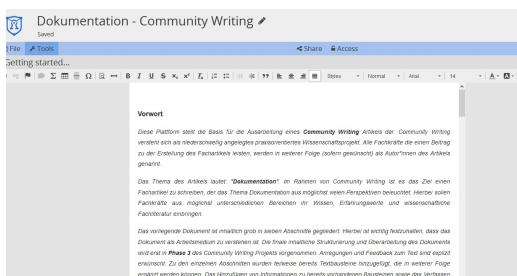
Dokumentation - Community Writing

Saved

File Tools

Share Access

Getting started...

Styles Normal Arial 14

Vorwort

Diese Plattform stellt die Basis für die Ausarbeitung eines **Community Writing** Artikels dar. Community Writing versteht sich als niederschwellig angelegtes praxisorientiertes Wissenschaftsprojekt. Alle Fachkräfte die einen Beitrag zu der Erstellung des Fachartikels leisten, werden in weiterer Folge (sofern gewünscht) als Autor*innen des Artikels genannt.

Das Thema des Artikels lautet "**Dokumentation**". Im Rahmen von Community Writing ist es das Ziel einen Fachartikel zu schreiben, der das Thema Dokumentation aus möglichst vielen Perspektiven beleuchtet. Hierbei sollen Fachkräfte aus möglichst unterschiedlichen Bereichen ihr Wissen, Erfahrungswerte und wissenschaftliche Fachliteratur einbringen.

Das vorliegende Dokument ist inhaltlich grob in sieben Abschnitte gegliedert. Hierbei ist wichtig festzuhalten, dass das Dokument als Arbeitsmedium zu verstehen ist. Die finale inhaltliche Strukturierung und Überarbeitung des Dokuments wird erst in **Phase 3** des Community Writing Projekts vorgenommen. Anregungen und Feedback zum Text sind explizit erwünscht. Zu den einzelnen Abschnitten wurden teilweise bereits Textbausteine hinzugefügt, die in weiterer Folge ergänzt werden können. Das Hinzufügen von Informationen zu bereits vorhandenen Bausteinen sowie das Verfassen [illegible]